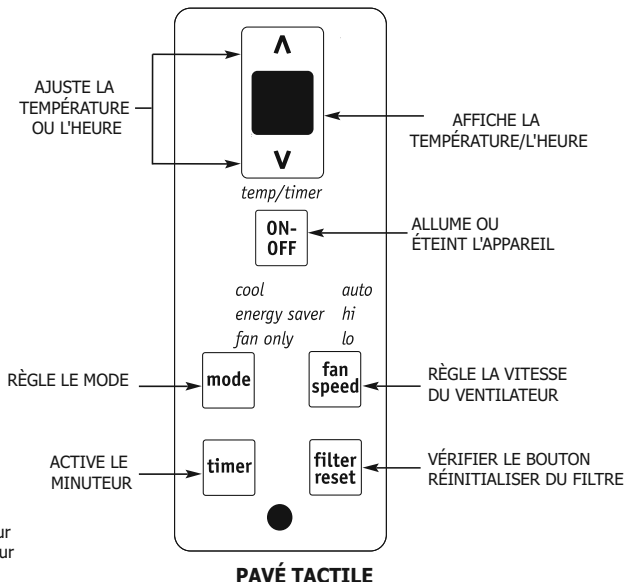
AJUSTE LA TEMPÉRATURE OU L'HEURE

AFFICHE LA TEMPÉRATURE/L'HEURE

temp/timer

ON-OFF

ALLUME OU ÉTEINT L'APPAREIL

cool
energy saver
fan only

auto
hi
lo

RÈGLE LE MODE

mode

fan speed

RÈGLE LA VITESSE DU VENTILATEUR

ACTIVE LE MINUTEUR

timer

filter reset

VÉRIFIER LE BOUTON RÉINITIALISER DU FILTRE

ur
ur

PAVÉ TACTILE